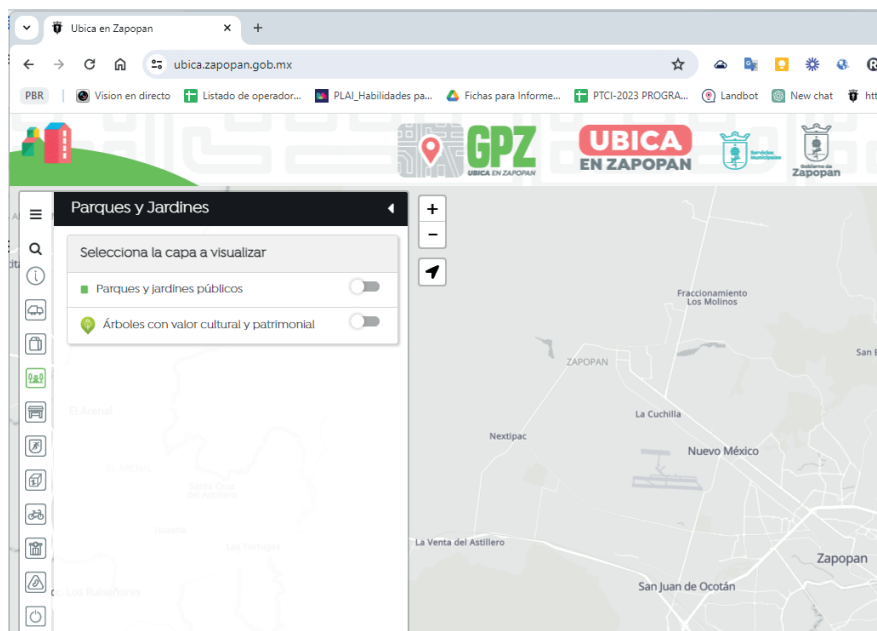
Ubica en Zapopan
ubica.zapopan.gob.mx
PBR | Vision en directo | Listado de operador... | PLAI_Habilidades pa... | Fichas para Informe... | PTCI-2023 PROGRA... | Landbot | New chat | htt

GPZ UBICA EN ZAPOPAN
UBICA EN ZAPOPAN
Zapopan

Parques y Jardines
Selecciona la capa a visualizar
Parques y jardines públicos
Árboles con valor cultural y patrimonial

+
−

Fraccionamiento Los Molinos
ZAPOPAN
San
La Cuchilla
Nextipac
Nuevo México
El Arenal
Santa Cruz del Astillero
Huaxtla
Las Tortugas
La Venta del Astillero
Zapopan
San Juan de Ocotán
Los Rubalcava